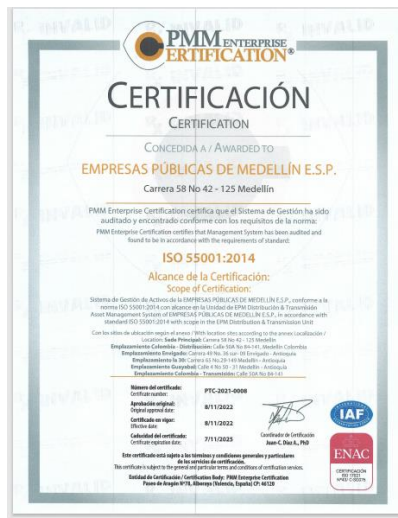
INVALID INVALID INVALID

PMM ENTERPRISE CERTIFICATION®

CERTIFICACIÓN

CERTIFICATION

CONCEDIDA A / AWARDED TO

EMPRESAS PÚBLICAS DE MEDELLÍN E.S.P.

Carrera 58 No 42 - 125 Medellín

PMM Enterprise Certification certifica que el Sistema de Gestión ha sido auditado y encontrado conforme con los requisitos de la norma:

PMM Enterprise Certification certifies that Management System has been audited and found to be in accordance with the requirements of standard:

ISO 55001:2014

Alcance de la Certificación:

Scope of Certification:

Sistema de Gestión de Activos de la EMPRESAS PÚBLICAS DE MEDELLÍN E.S.P., conforme a la norma ISO 55001:2014 con alcance en la Unidad de EPM Distribución & Transmisión
Asset Management System of EMPRESAS PÚBLICAS DE MEDELLÍN E.S.P., in accordance with standard ISO 55001:2014 with scope in the EPM Distribution & Transmission Unit

Con los sitios de ubicación según el anexo / With location sites according to the annex (Localización / Location: Sede Principal: Carrera 58 No 42 - 125 Medellín
Emplazamiento Colombia - Distribución: Calle 50A No 84-141, Medellín Colombia
Emplazamiento Envigado: Carrera 49 No. 36 sur- 09 Envigado - Antioquia
Emplazamiento la 30: Carrera 63 No 29-149 Medellín - Antioquia
Emplazamiento Guayabal: Calle 4 No 50 - 31 Medellín - Antioquia
Emplazamiento Colombia - Transmisión: Calle 50A No 84-141

| | |
|---|---|
| Número del certificado: Certificate number: | PTC-2021-0008 |
| Aprobación original: Original approval date: | 8/11/2022 |
| Certificado en vigor: Effective date: | 8/11/2022 |
| Caducidad del certificado: Certificate expiration date: | 7/11/2025 |

Coordinador de Certificación
Juan C. Díaz A., PhD

IAF

ENAC
CERTIFICACIÓN ISO 17021 Nº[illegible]

Este certificado está sujeto a los términos y condiciones generales y particulares de los servicios de certificación.
This certificate is subject to the general and particular terms and conditions of certification services.

Entidad de Certificación / Certification Body: PMM Enterprise Certification
Paseo de Aragón Nº78, Alboraya (Valencia, España) CP: 46120